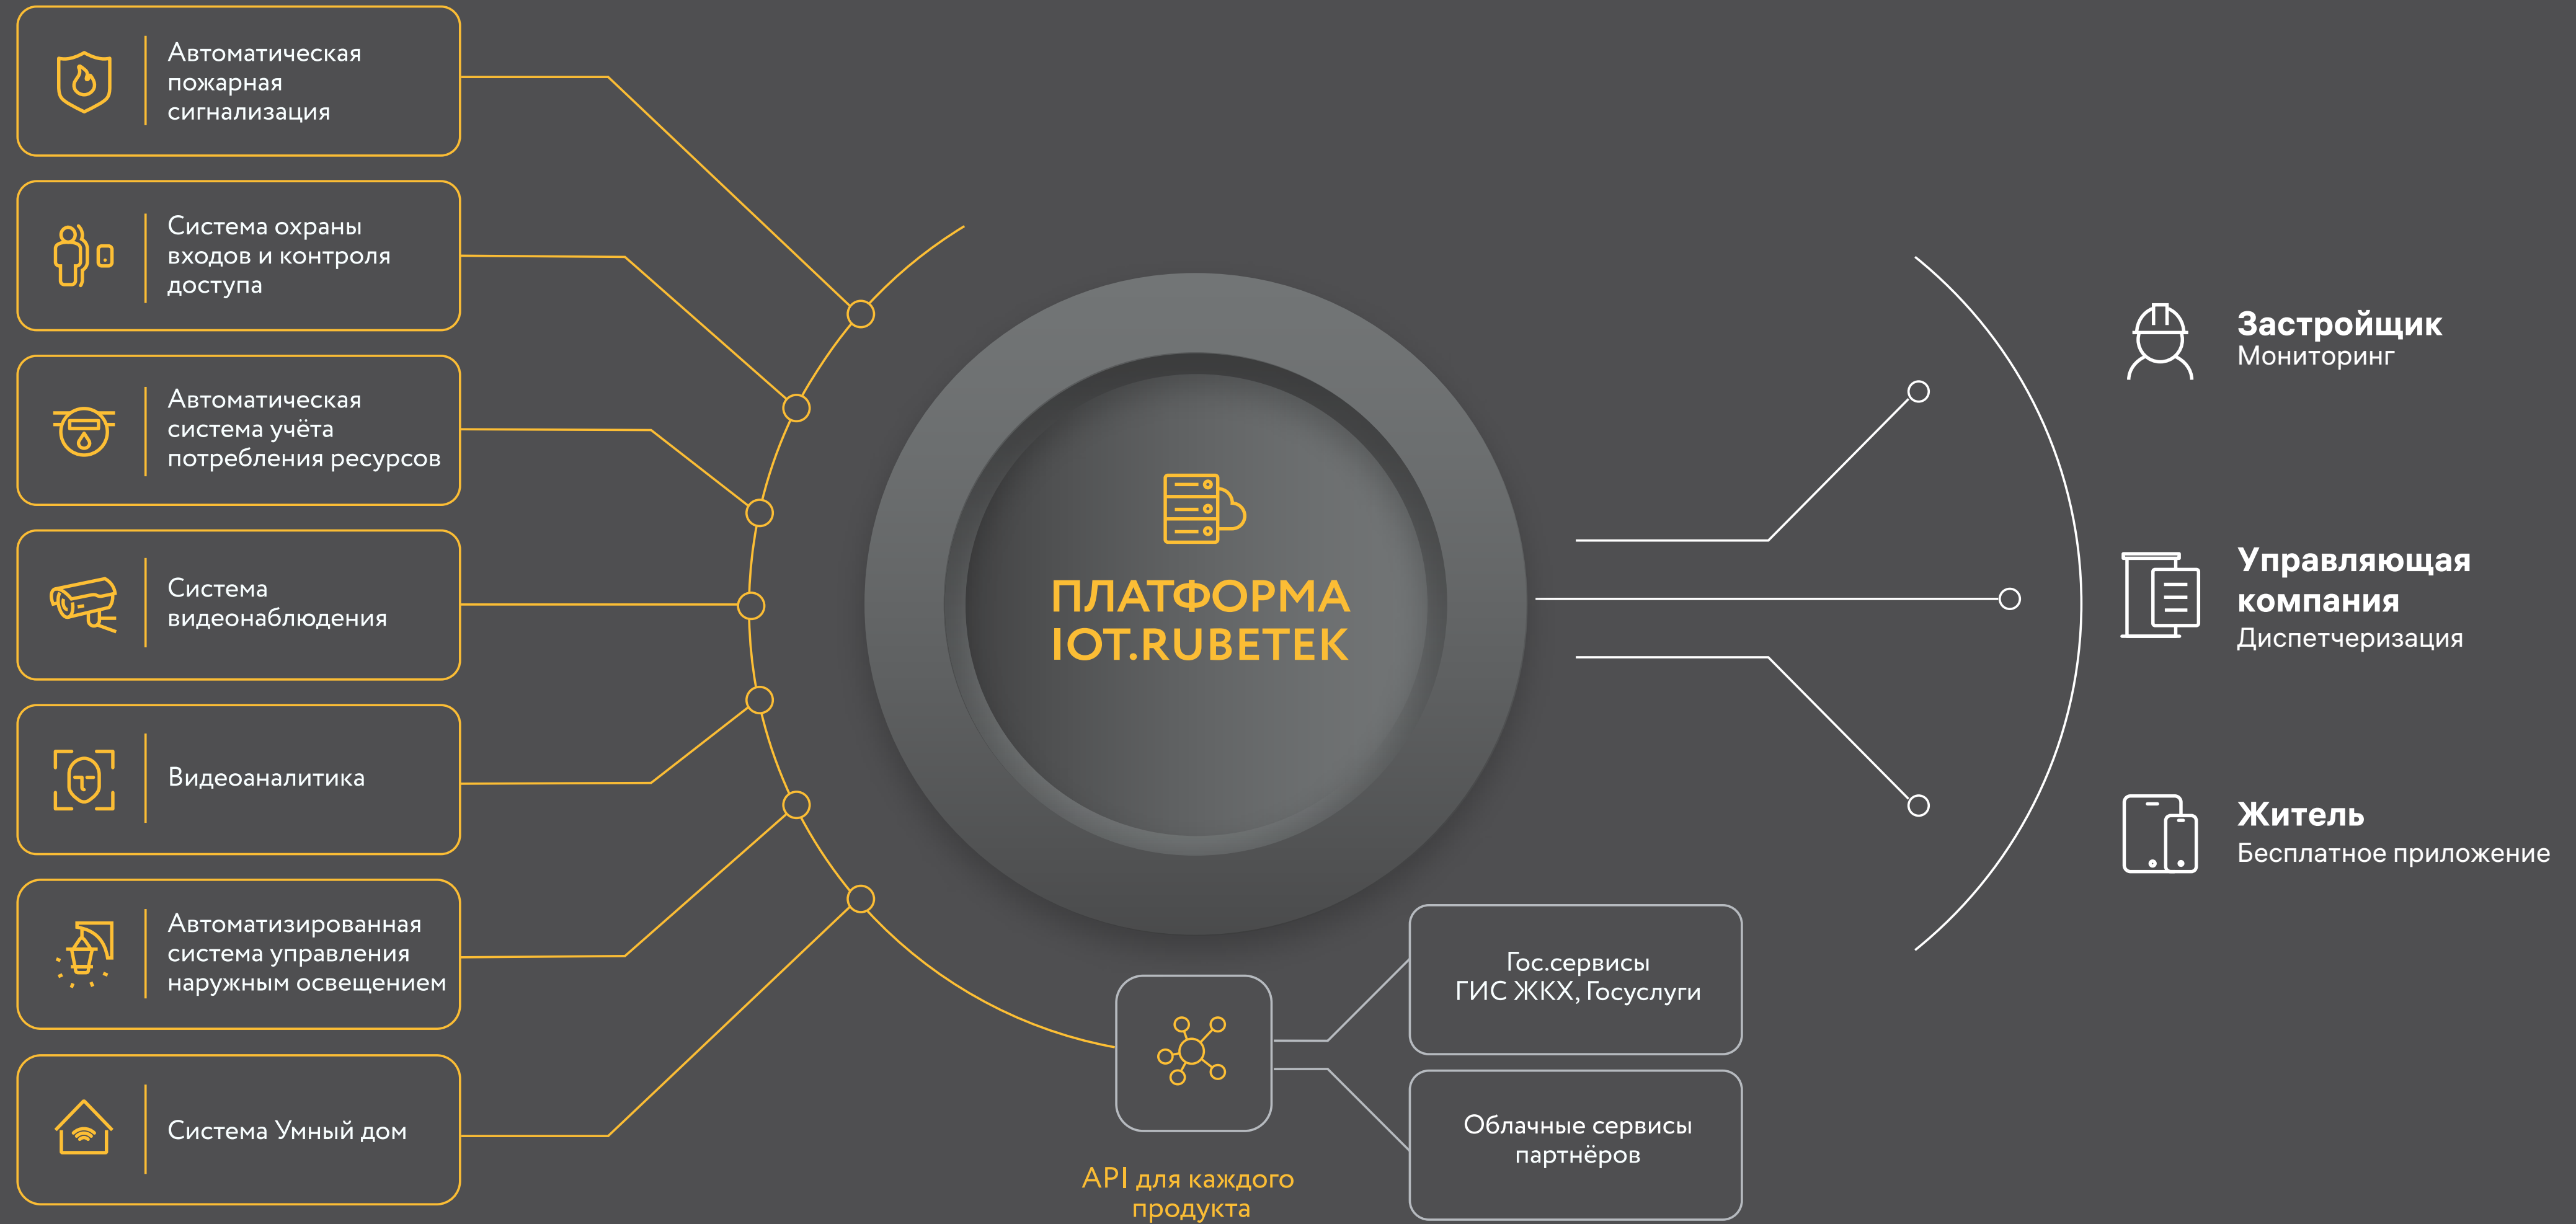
Автоматическая пожарная сигнализация

Система охраны входов и контроля доступа

Автоматическая система учёта потребления ресурсов

Система видеонаблюдения

Видеоаналитика

Автоматизированная система управления наружным освещением

Система Умный дом

ПЛАТФОРМА IOT.RUBETEK

Застройщик
Мониторинг

Управляющая компания
Диспетчеризация

Житель
Бесплатное приложение

Гос.сервисы
ГИС ЖКХ, Госуслуги

Облачные сервисы партнёров

API для каждого продукта